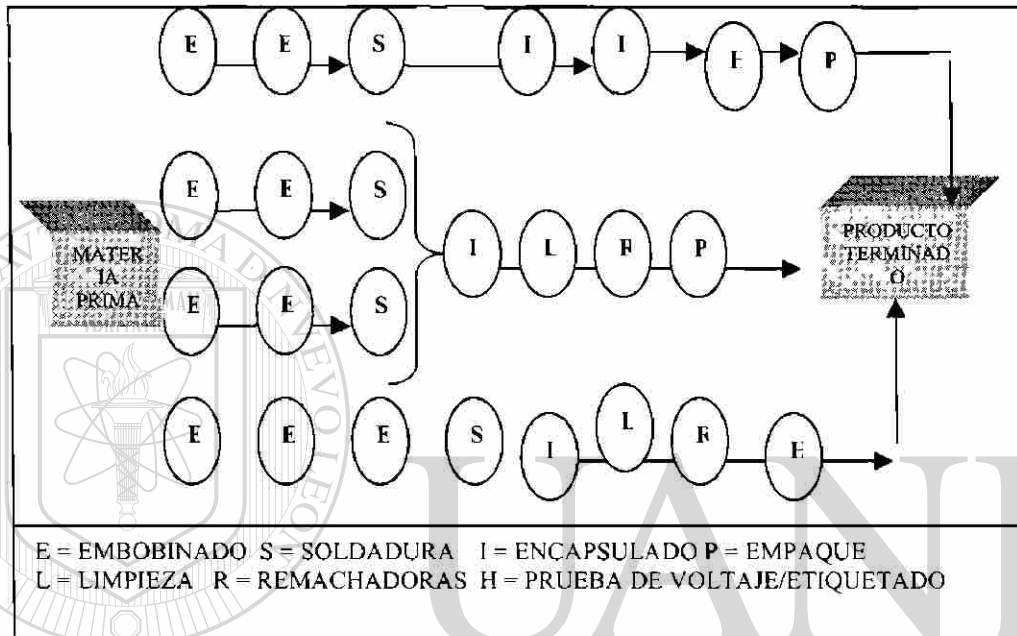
E E S I I H P

E E S
I L H P
E E S

MATERIA PRIMA

PRODUCTO TERMINADO

E E E S I L R E

E = EMBOBINADO S = SOLDADURA I = ENCAPSULADO P = EMPAQUE
L = LIMPIEZA R = REMACHADORAS H = PRUEBA DE VOLTAJE/ETIQUETADO

UANL